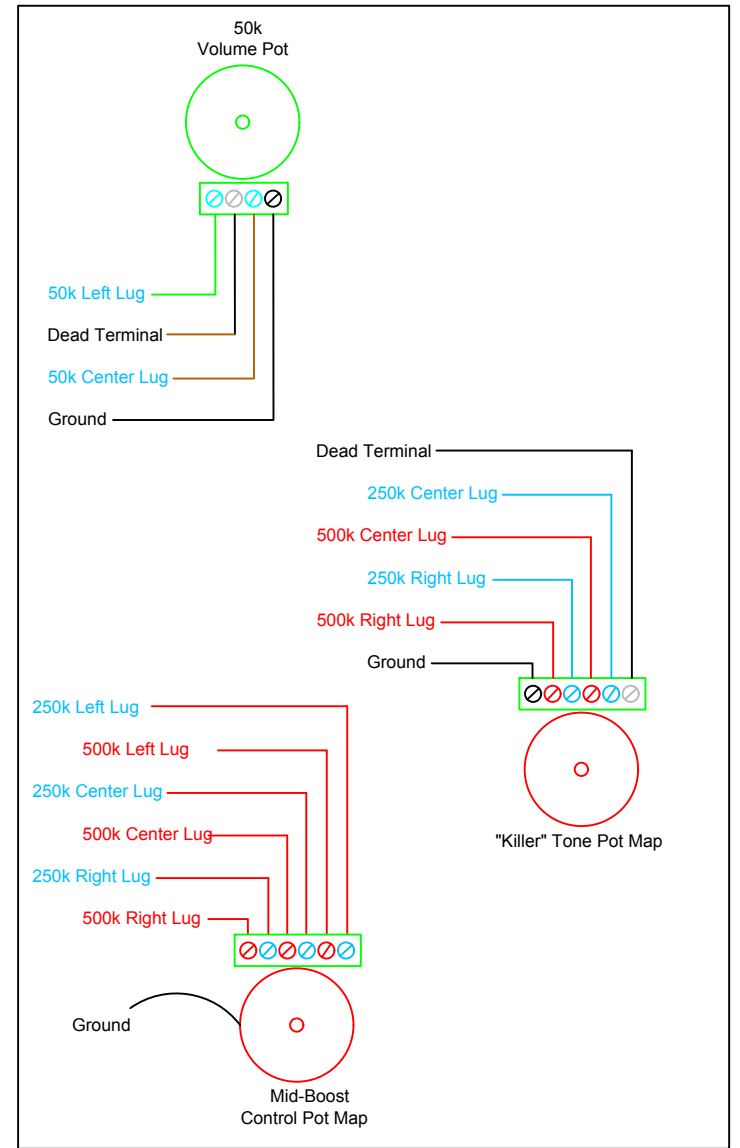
50k
Volume Pot

50k Left Lug

Dead Terminal

50k Center Lug

Ground

Dead Terminal

250k Center Lug

500k Center Lug

250k Right Lug

500k Right Lug

Ground

"Killer" Tone Pot Map

250k Left Lug

500k Left Lug

250k Center Lug

500k Center Lug

250k Right Lug

500k Right Lug

Ground

Mid-Boost
Control Pot Map